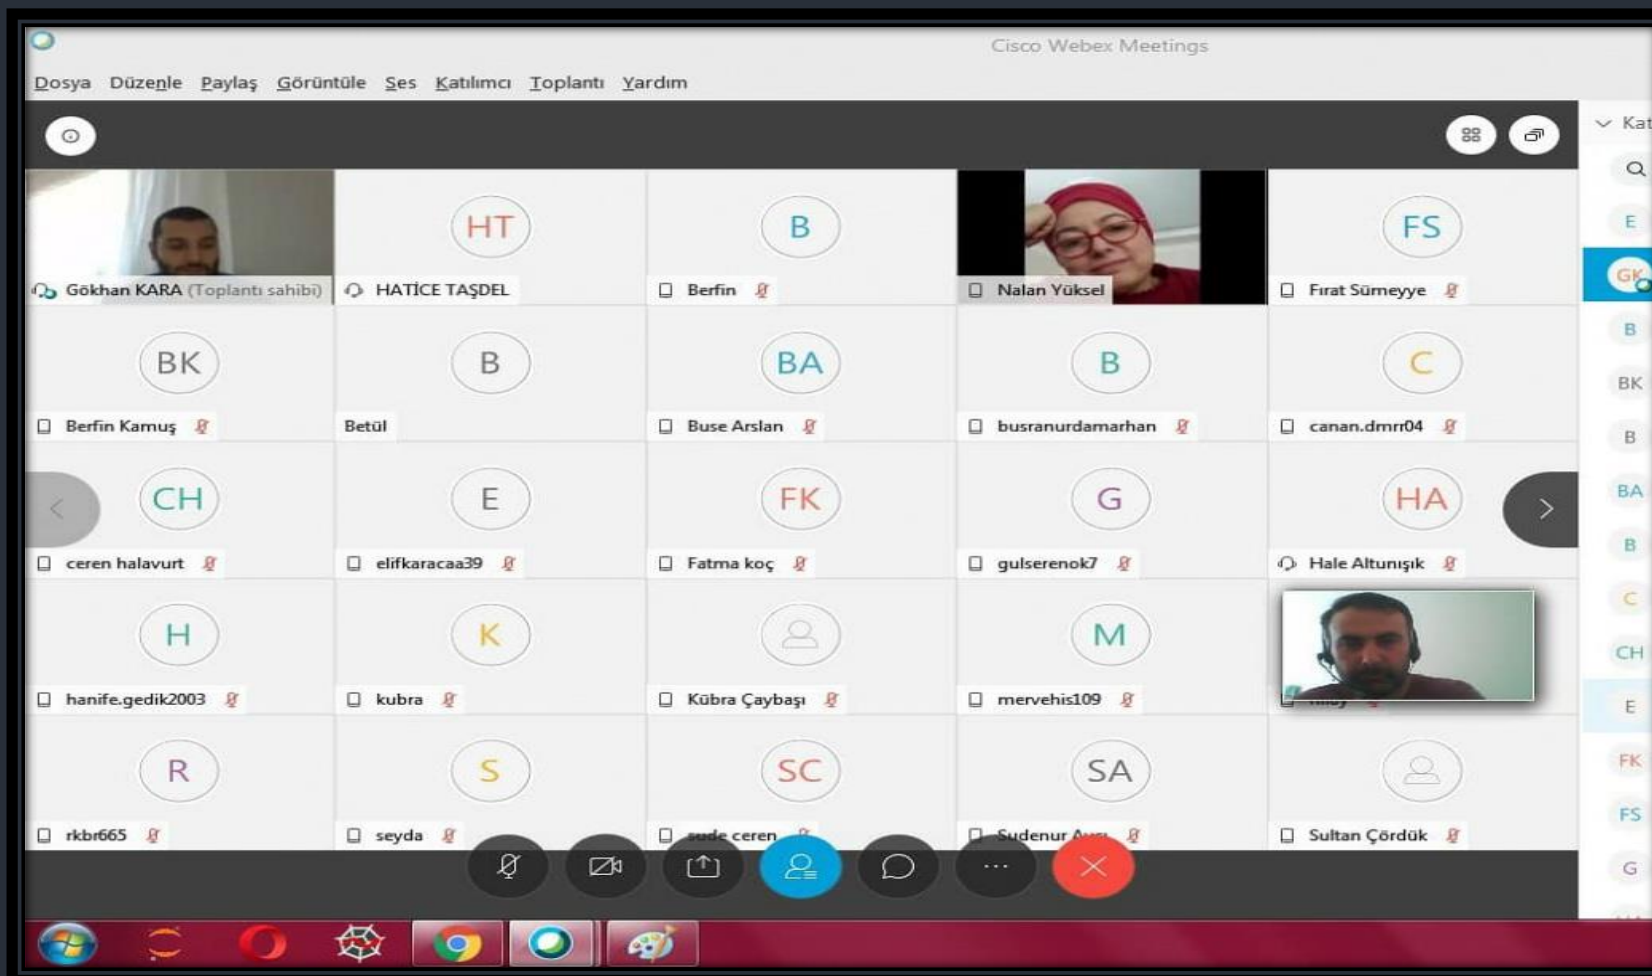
Cisco Webex Meetings

Dosya Düzenle Paylaş Görüntüle Ses Katılımcı Toplantı Yardım

Kat

E

GK

Gökhan KARA (Toplantı sahibi)

HT
HATİCE TAŞDEL

B
Berfin

Nalan Yüksel

FS
Fırat Sümeyye

B

BK
Berfin Kamuş

B
Betül

BA
Buse Arslan

B
busranurdamarhan

C
canan.dmrr04

BK

B

CH
ceren halavurt

E
elifkaracaa39

FK
Fatma koç

G
gulserenok7

HA
Hale Altunışık

BA

B

H
hanife.gedik2003

K
kubra

Kübra Çaybaşı

M
mervehis109

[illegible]

C

CH

E

R
rkbr665

S
seyda

SC
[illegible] ceren

SA
Sudenur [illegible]

Sultan Çördük

FK

FS

G